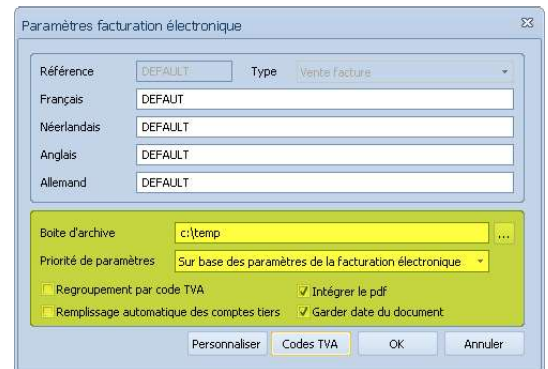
Paramètres facturation électronique

Référence DEFAULT Type Vente facture

Français DEFAUT

Néerlandais DEFAULT

Anglais DEFAULT

Allemand DEFAULT

Boite d'archive c:\temp ...

Priorité de paramètres Sur base des paramètres de la facturation électronique

Regroupement par code TVA

Intégrer le pdf

Remplissage automatique des comptes tiers

Garder date du document

Personnaliser Codes TVA OK Annuler